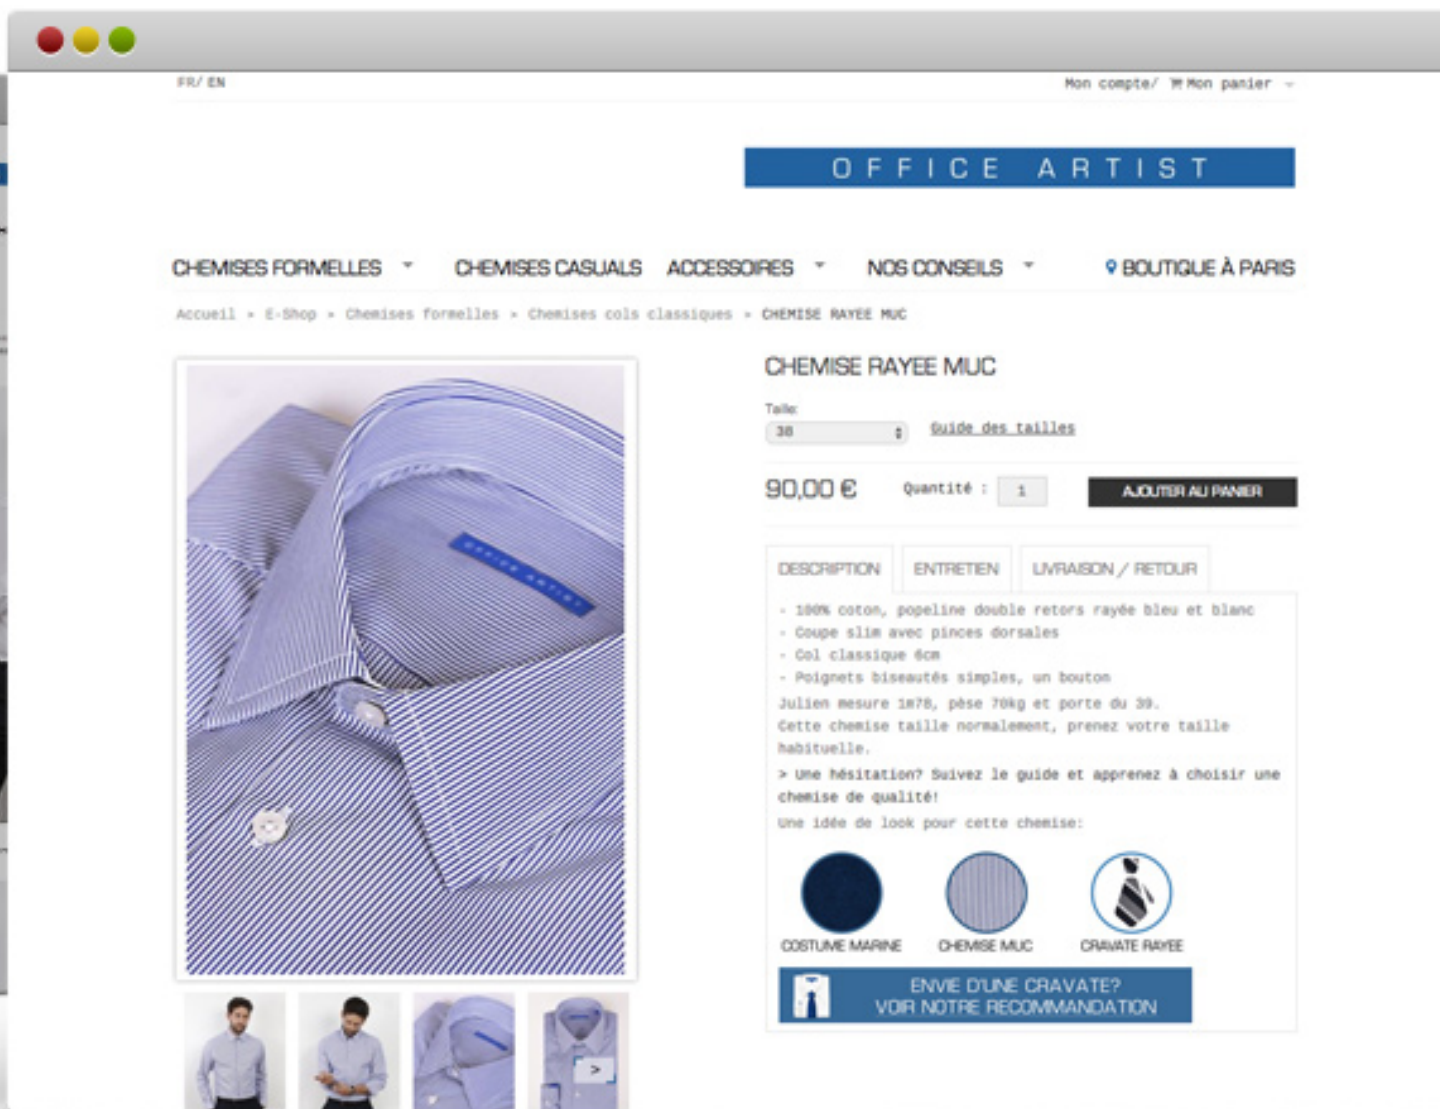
FR/ EN

Mon compte/ Mon panier

OFFICE ARTIST

CHEMISES FORMELLES CHEMISES CASUALS ACCESSOIRES NOS CONSEILS BOUTIQUE À PARIS

Accueil » E-Shop » Chemises formelles » Chemises cols classiques » CHEMISE RAYEE MUC

OFFICE ARTIST

CHEMISE RAYEE MUC

Taille

38

Guide des tailles

90,00 €

Quantité : 1

AJOUTER AU PANIER

DESCRIPTION ENTRETIEN LIVRAISON / RETOUR

- 100% coton, popeline double retors rayée bleu et blanc
- Coupe slim avec pinces dorsales
- Col classique 6cm
- Poignets biseautés simples, un bouton

Julien mesure 1m78, pèse 70kg et porte du 39.
Cette chemise taille normalement, prenez votre taille habituelle.

> Une hésitation? Suivez le guide et apprenez à choisir une chemise de qualité!

Une idée de look pour cette chemise:

COSTUME MARINE CHEMISE MUC CRAVATE RAYEE

ENVIE D'UNE CRAVATE?
VOIR NOTRE RECOMMANDATION

>